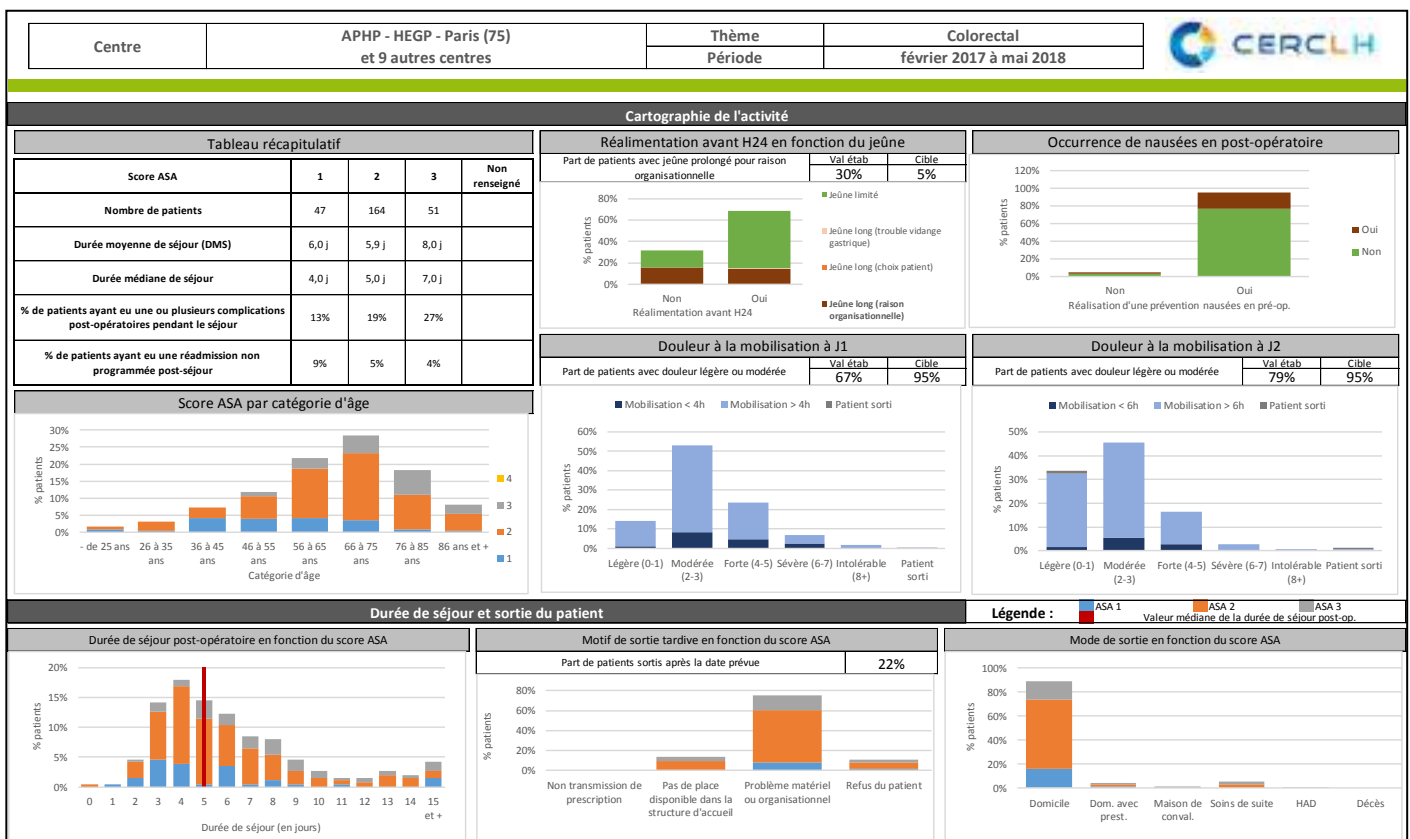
| Centre | APHP - HEGP - Paris (75) et 9 autres centres | Thème | Colorectal |
|---|---|---|---|
| | | Période | février 2017 à mai 2018 |

CERCLH

Cartographie de l'activité

Tableau récapitulatif

| Score ASA | 1 | 2 | 3 | Non renseigné |
|---|---|---|---|---|
| Nombre de patients | 47 | 164 | 51 | |
| Durée moyenne de séjour (DMS) | 6,0 j | 5,9 j | 8,0 j | |
| Durée médiane de séjour | 4,0 j | 5,0 j | 7,0 j | |
| % de patients ayant eu une ou plusieurs complications post-opératoires pendant le séjour | 13% | 19% | 27% | |
| % de patients ayant eu une réadmission non programmée post-séjour | 9% | 5% | 4% | |

Réalimentation avant H24 en fonction du jeûne

| Part de patients avec jeûne prolongé pour raison organisationnelle | Val étab | Cible |
|---|---|---|
| | 30% | 5% |

80% 60% 40% 20% 0%
% patients
Non Oui
Réalimentation avant H24
Jeûne limité
Jeûne long (trouble vidange gastrique)
Jeûne long (choix patient)
Jeûne long (raison organisationnelle)

Occurrence de nausées en post-opératoire

120% 100% 80% 60% 40% 20% 0%
% patients
Non Oui
Réalisation d'une prévention nausées en pré-op.
Oui
Non

Score ASA par catégorie d'âge

30% 25% 20% 15% 10% 5% 0%
% patients
- de 25 ans 26 à 35 ans 36 à 45 ans 46 à 55 ans 56 à 65 ans 66 à 75 ans 76 à 85 ans 86 ans et +
Catégorie d'âge
4 3 2 1

Douleur à la mobilisation à J1

| Part de patients avec douleur légère ou modérée | Val étab | Cible |
|---|---|---|
| | 67% | 95% |

Mobilisation < 4h Mobilisation > 4h Patient sorti
60% 50% 40% 30% 20% 10% 0%
% patients
Légère (0-1) Modérée (2-3) Forte (4-5) Sévère (6-7) Intolérable (8+) Patient sorti

Douleur à la mobilisation à J2

| Part de patients avec douleur légère ou modérée | Val étab | Cible |
|---|---|---|
| | 79% | 95% |

Mobilisation < 6h Mobilisation > 6h Patient sorti
50% 40% 30% 20% 10% 0%
% patients
Légère (0-1) Modérée (2-3) Forte (4-5) Sévère (6-7) Intolérable (8+) Patient sorti

Durée de séjour et sortie du patient

Légende : ASA 1 ASA 2 ASA 3 Valeur médiane de la durée de séjour post-op.

Durée de séjour post-opératoire en fonction du score ASA

20% 15% 10% 5% 0%
% patients
0 1 2 3 4 5 6 7 8 9 10 11 12 13 14 15 et +
Durée de séjour (en jours)

Motif de sortie tardive en fonction du score ASA

| Part de patients sortis après la date prévue | 22% |
|---|---|

80% 60% 40% 20% 0%
% patients
Non transmission de prescription
Pas de place disponible dans la structure d'accueil
Problème matériel ou organisationnel
Refus du patient

Mode de sortie en fonction du score ASA

100% 80% 60% 40% 20% 0%
% patients
Domicile Dom. avec prest. Maison de conval. Soins de suite HAD Décès